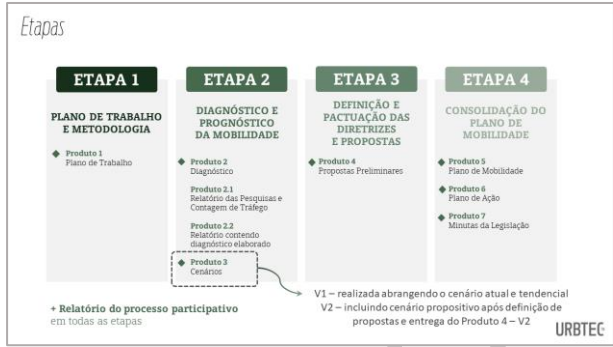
Etapas

ETAPA 1

PLANO DE TRABALHO E METODOLOGIA

Produto 1
Plano de Trabalho

ETAPA 2

DIAGNÓSTICO E PROGNÓSTICO DA MOBILIDADE

Produto 2
Diagnóstico

Produto 2.1
Relatório das Pesquisas e Contagem de Tráfego

Produto 2.2
Relatório contendo diagnóstico elaborado

Produto 3
Cenários

ETAPA 3

DEFINIÇÃO E PACTUAÇÃO DAS DIRETRIZES E PROPOSTAS

Produto 4
Propostas Preliminares

ETAPA 4

CONSOLIDAÇÃO DO PLANO DE MOBILIDADE

Produto 5
Plano de Mobilidade

Produto 6
Plano de Ação

Produto 7
Minutas da Legislação

V1 – realizada abrangendo o cenário atual e tendencial
V2 – incluindo cenário propositivo após definição de propostas e entrega do Produto 4 – V2

+ Relatório do processo participativo
em todas as etapas

URBTEC